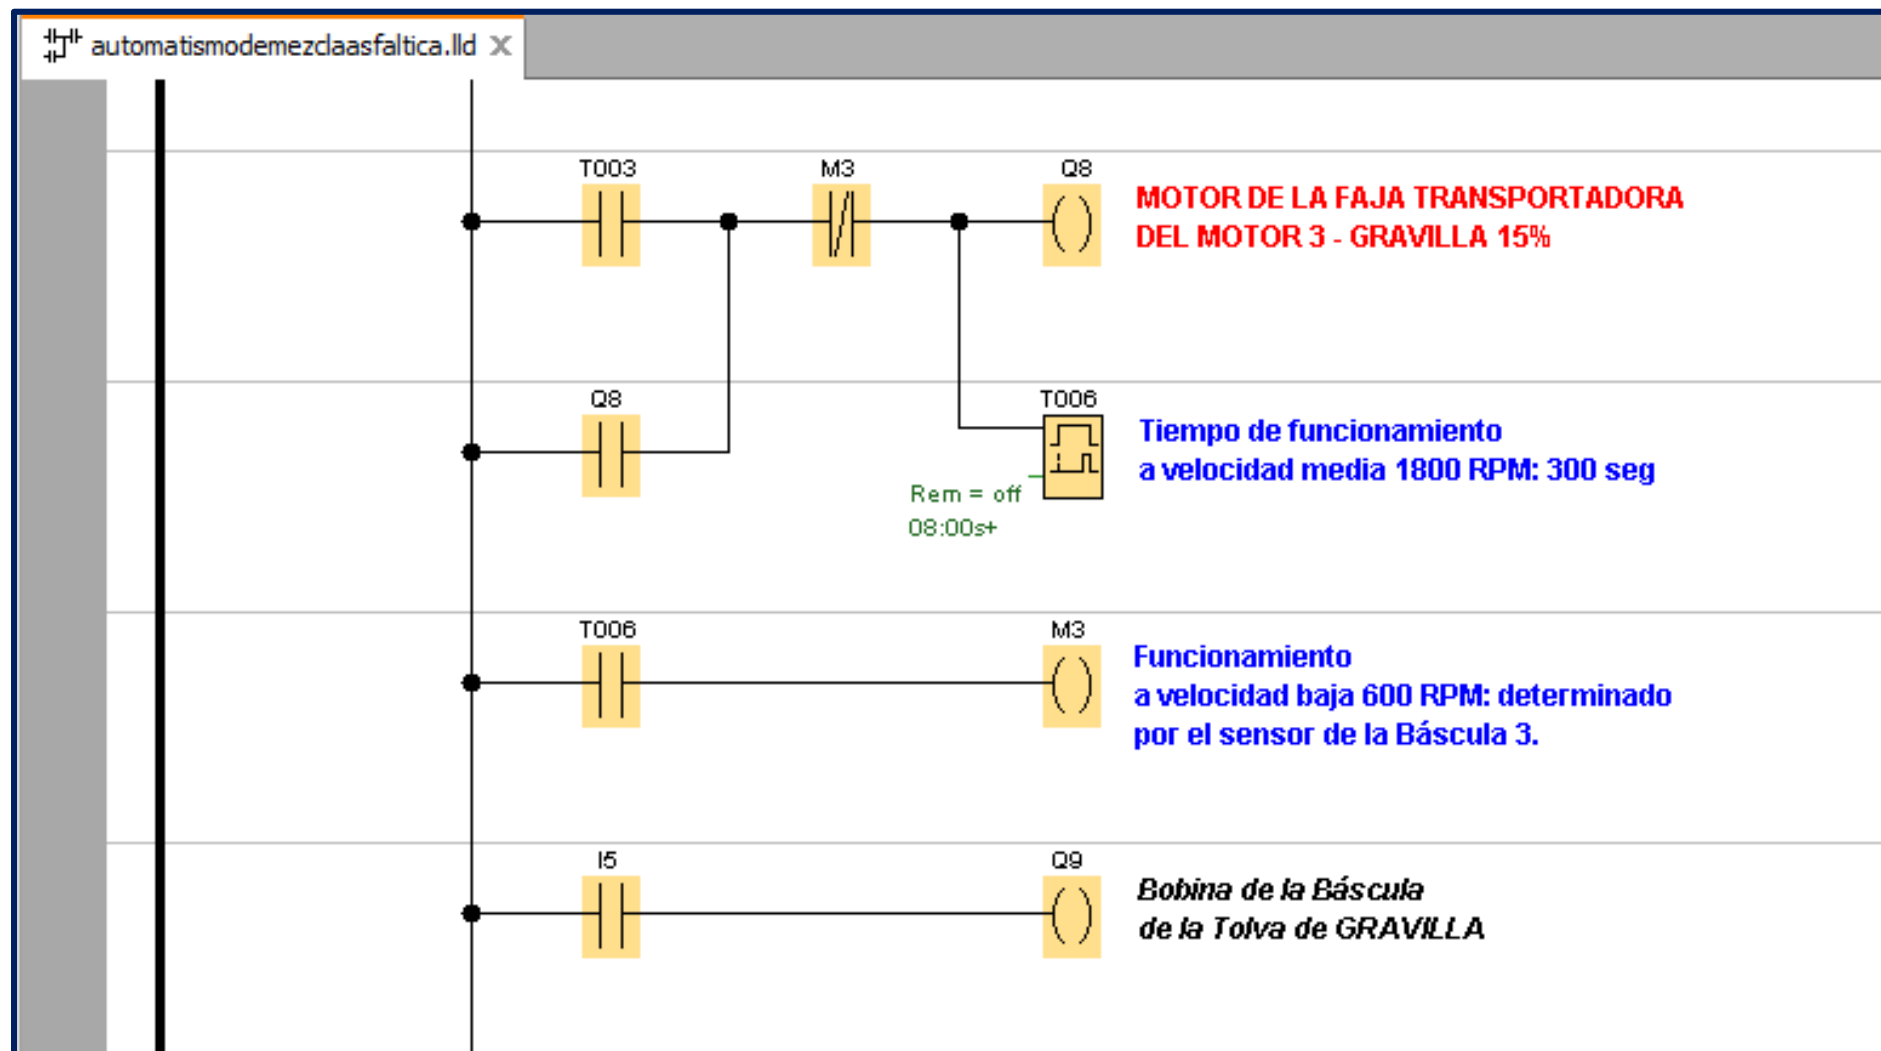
automatismodemezclaasfaltica.lld

T003

M3

Q8

MOTOR DE LA FAJA TRANSPORTADORA DEL MOTOR 3 - GRAVILLA 15%

Q8

T006

Tiempo de funcionamiento a velocidad media 1800 RPM: 300 seg

Rem = off
08:00s+

T006

M3

Funcionamiento a velocidad baja 600 RPM: determinado por el sensor de la Báscula 3.

I5

Q9

Bobina de la Báscula de la Tolva de GRAVILLA